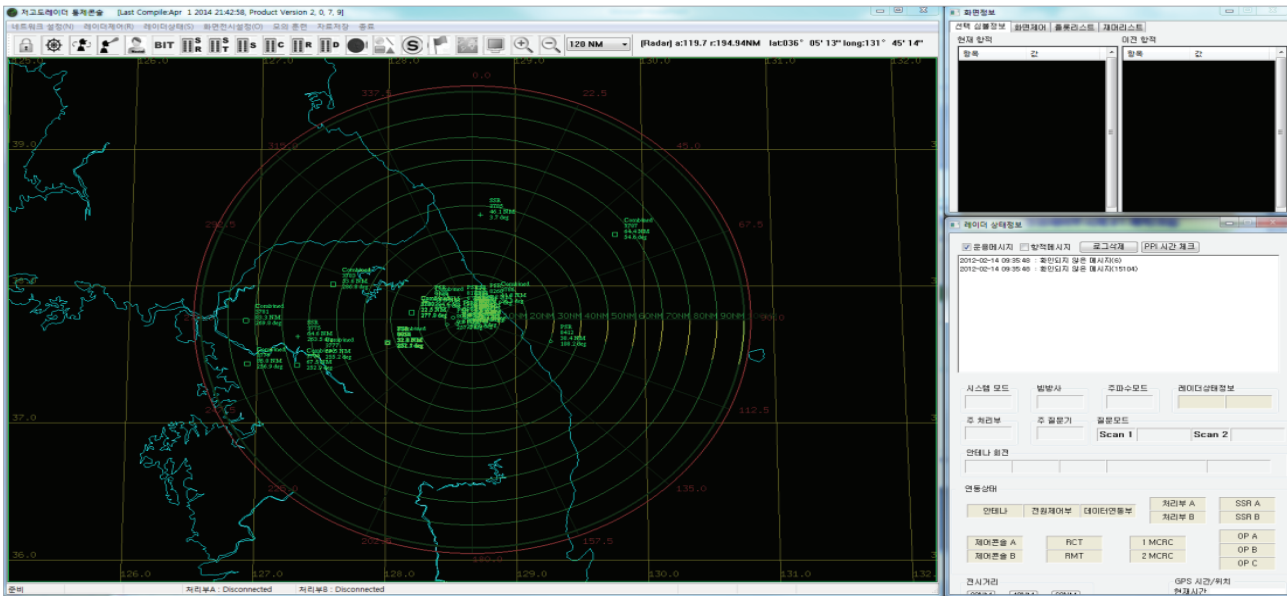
저고도레이더 통제콘솔 [Last Compile:Apr 1 2014 21:42:58, Product Version 2, 0, 7, 9]

네트워크 설정(N) 레이더제어(R) 레이더상태(S) 화면전시설정(O) 모의 훈련 자료저장 종료

BIT 120 NM [Radar] a:119.7 r:194.94NM lat:036° 05' 13" long:131° 45' 14"

126.0 127.0 128.0 129.0 130.0 131.0 132.0
39.0 38.0 37.0 36.0
0.0 22.5 45.0 67.5 112.5 135.0 157.5 180.0 202.5 225.0 292.5 315.0 337.5
10NM 20NM 30NM 40NM 50NM 60NM 70NM 80NM 90NM 100NM

SSR 40.1NM 3.7 deg
Combined 44.4NM 34.0 deg
Combined
Combined
PSR
Combined
PSR
PSR 38.4NM 109.2deg

준비 처리부A : Disconnected 처리부B : Disconnected

화면정보
선택 심볼정보 화면제어 플롯리스트 제어리스트
현재 항적 이전 항적
항목 값 항목 값

레이더 상태정보
운용메시지 항적메시지 로그삭제 PPI 시간 체크
2012-02-14 09:35:48 : 확인되지 않은 메시지(6)
2012-02-14 09:35:48 : 확인되지 않은 메시지(15104)

시스템 모드 빔방사 주파수모드 레이더상태정보
주 처리부 주 질문기 질문모드
Scan 1 Scan 2
안테나 회전

연동상태
안테나 전원제어부 데이터연동부 처리부 A 처리부 B SSR A SSR B
제어콘솔 A 제어콘솔 B RCT RMT 1 MCRC 2 MCRC OP A OP B OP C

전시거리 GPS 시간/위치 현재시간